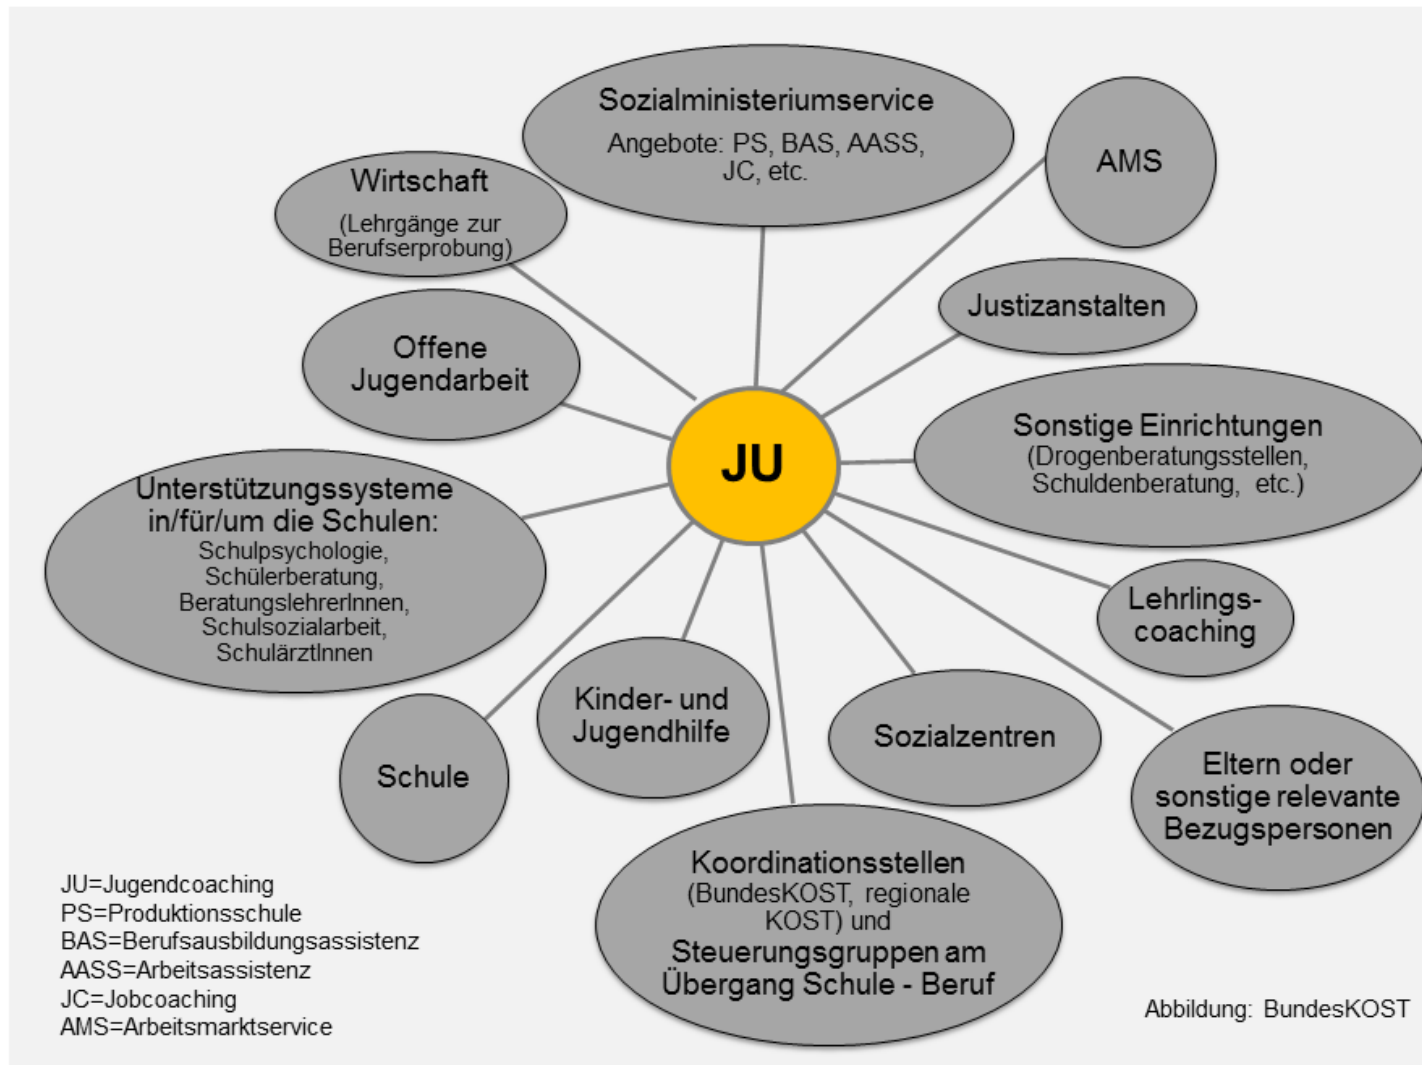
Sozialministeriumservice
Angebote: PS, BAS, AASS, JC, etc.

Wirtschaft
(Lehrgänge zur Berufserprobung)

AMS

Justizanstalten

Offene Jugendarbeit

JU

Sonstige Einrichtungen
(Drogenberatungsstellen, Schuldenberatung, etc.)

Unterstützungssysteme in/für/um die Schulen:
Schulpsychologie, Schülerberatung, BeratungslehrerInnen, Schulsozialarbeit, SchulärztInnen

Lehrlings-coaching

Kinder- und Jugendhilfe

Sozialzentren

Schule

Eltern oder sonstige relevante Bezugspersonen

Koordinationsstellen
(BundesKOST, regionale KOST) und
Steuerungsgruppen am Übergang Schule - Beruf

JU=Jugendcoaching
PS=Produktionsschule
BAS=Berufsausbildungsassistenz
AASS=Arbeitsassistenz
JC=Jobcoaching
AMS=Arbeitsmarktservice

Abbildung: BundesKOST